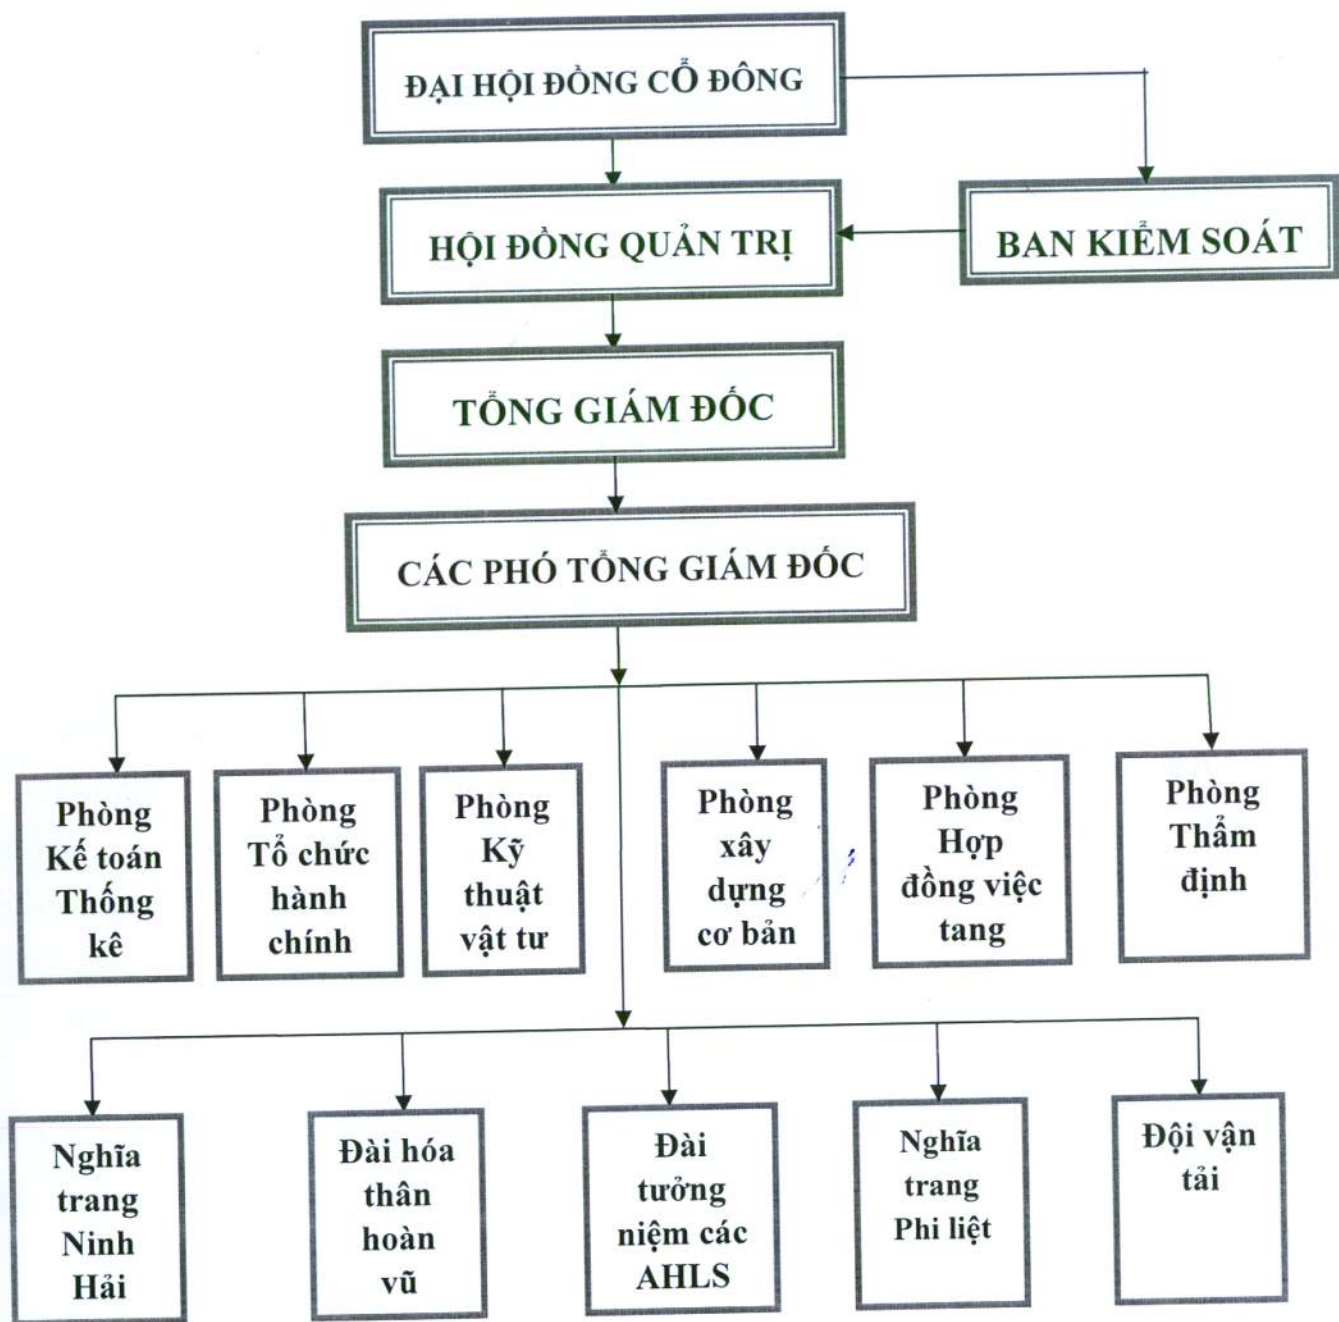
ĐẠI HỘI ĐỒNG CỔ ĐÔNG

HỘI ĐỒNG QUẢN TRỊ

BAN KIỂM SOÁT

TỔNG GIÁM ĐỐC

CÁC PHÓ TỔNG GIÁM ĐỐC

Phòng Kế toán Thống kê

Phòng Tổ chức hành chính

Phòng Kỹ thuật vật tư

Phòng xây dựng cơ bản

Phòng Hợp đồng việc tang

Phòng Thẩm định

Nghĩa trang Ninh Hải

Đài hóa thân hoàn vũ

Đài tưởng niệm các AHLS

Nghĩa trang Phi liệt

Đội vận tải